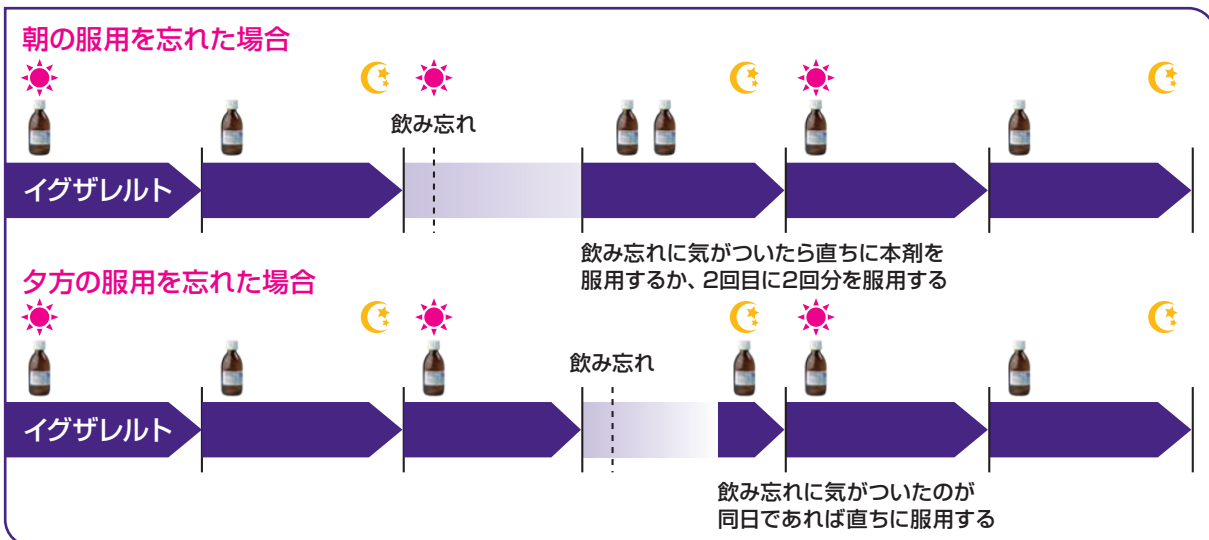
朝の服用を忘れた場合

飲み忘れ

イグザレルト

飲み忘れに気がついたら直ちに本剤を服用するか、2回目に2回分を服用する

夕方の服用を忘れた場合

飲み忘れ

イグザレルト

飲み忘れに気がついたのが同日であれば直ちに服用する